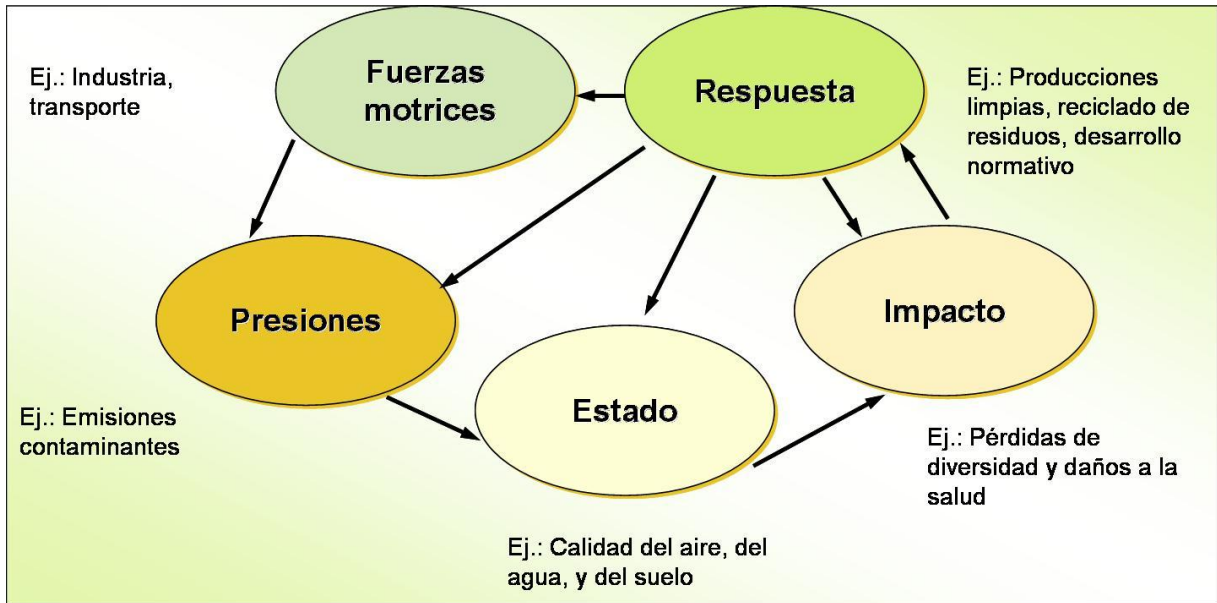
Ej.: Industria, transporte

Fuerzas motrices

Respuesta

Ej.: Producciones limpias, reciclado de residuos, desarrollo normativo

Presiones

Impacto

Estado

Ej.: Emisiones contaminantes

Ej.: Pérdidas de diversidad y daños a la salud

Ej.: Calidad del aire, del agua, y del suelo